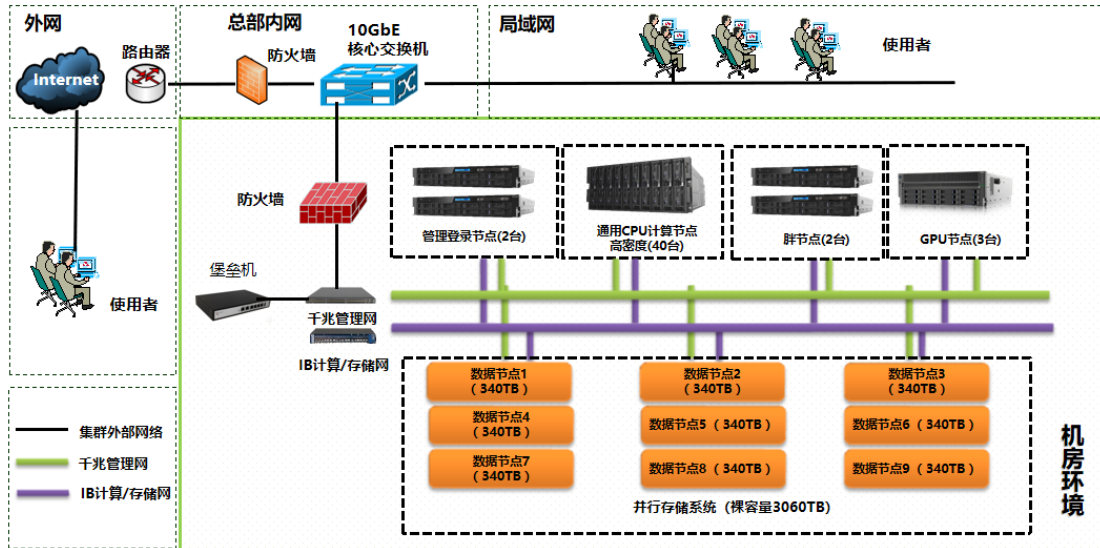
外网

Internet

路由器

总部内网

防火墙

10GbE
核心交换机

局域网

使用者

使用者

防火墙

堡垒机

千兆管理网

IB计算/存储网

管理登录节点(2台)

通用CPU计算节点
高密度(40台)

胖节点(2台)

GPU节点(3台)

数据节点1
（340TB）

数据节点2
（340TB）

数据节点3
（340TB）

数据节点4
（340TB）

数据节点5 （340TB）

数据节点6 （340TB）

数据节点7
（340TB）

数据节点8 （340TB）

数据节点9 （340TB）

并行存储系统（裸容量3060TB）

机房环境

集群外部网络

千兆管理网

IB计算/存储网